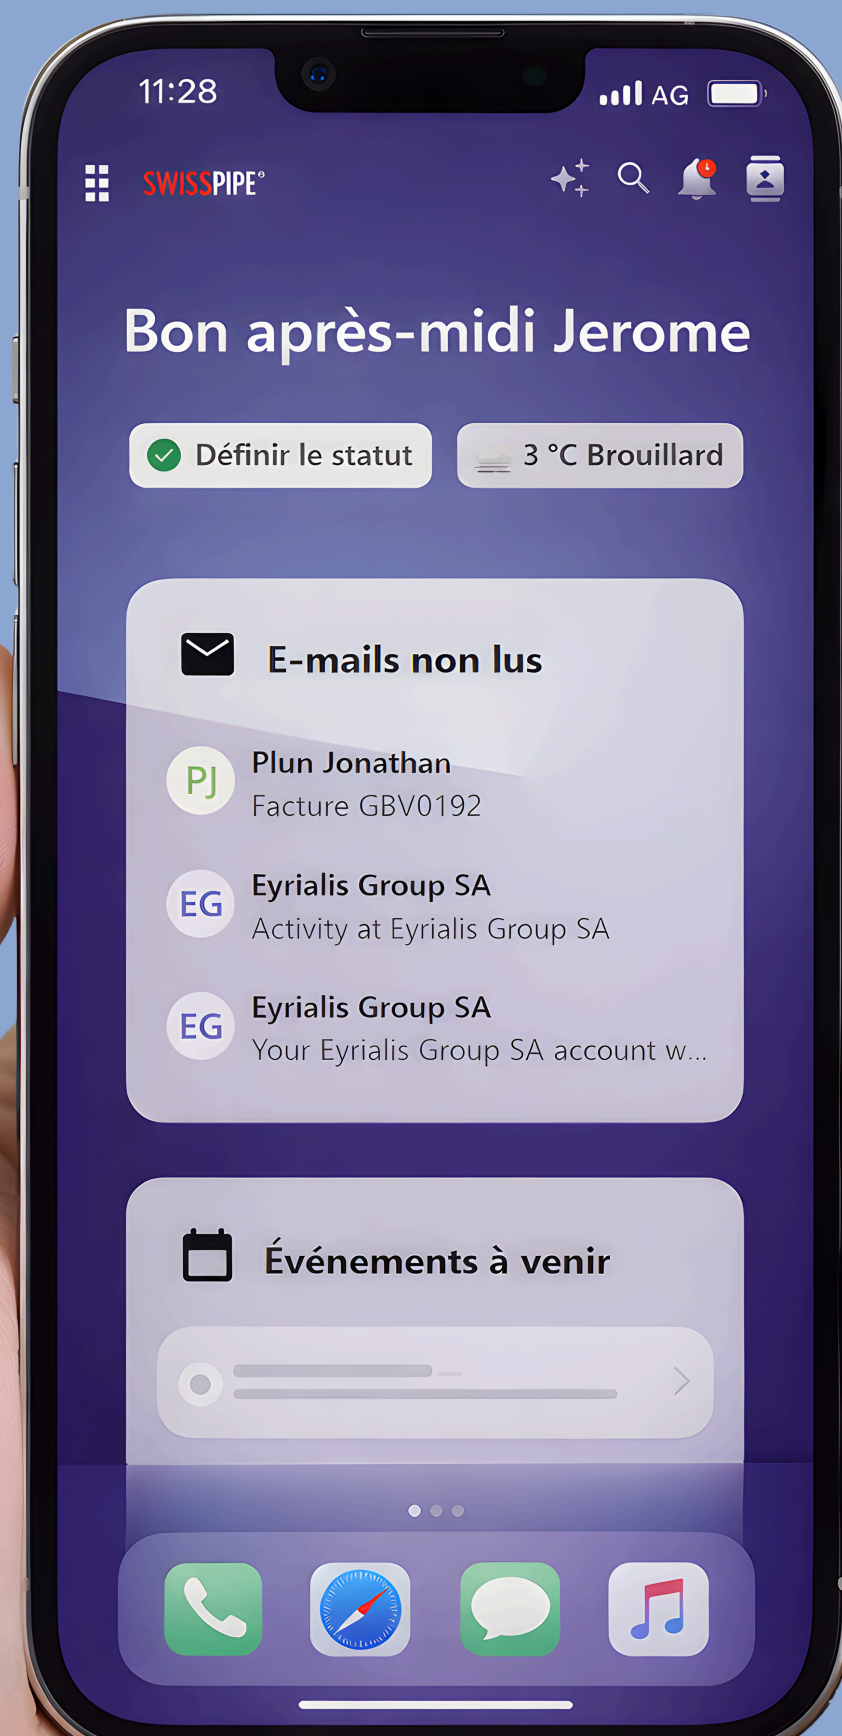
11:28

AG

SWISSPIPE®

Bon après-midi Jerome

Définir le statut

3 °C Brouillard

E-mails non lus

PJ
Plun Jonathan
Facture GBV0192

EG
Eyrialis Group SA
Activity at Eyrialis Group SA

EG
Eyrialis Group SA
Your Eyrialis Group SA account w...

Événements à venir